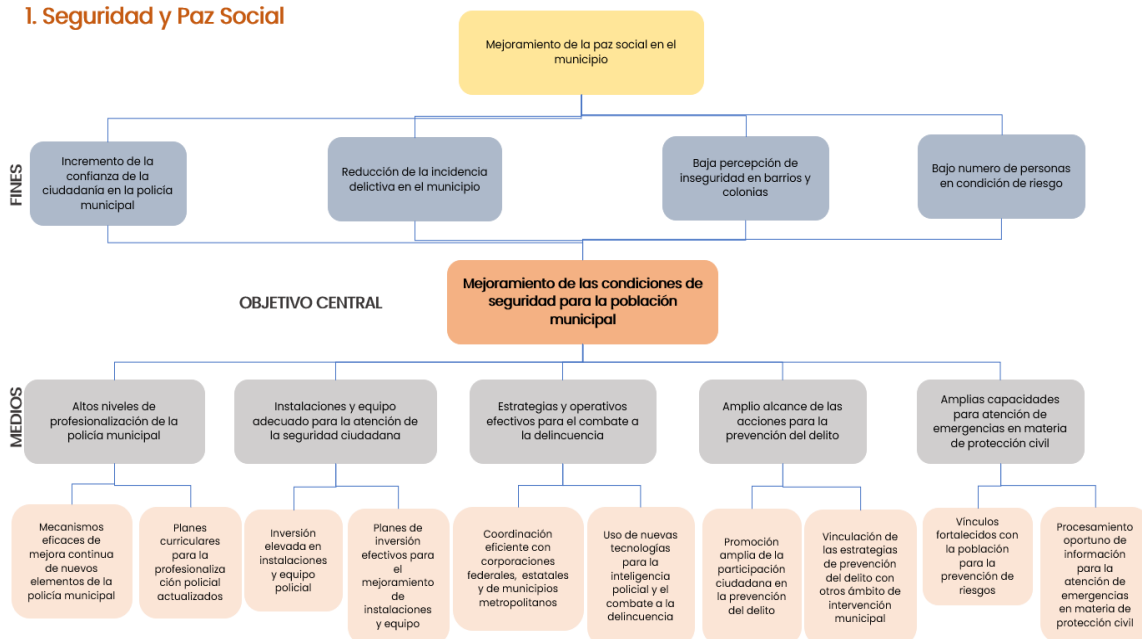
1. Seguridad y Paz Social

Mejoramiento de la paz social en el municipio

FINES

Incremento de la confianza de la ciudadanía en la policía municipal

Reducción de la incidencia delictiva en el municipio

Baja percepción de inseguridad en barrios y colonias

Bajo numero de personas en condición de riesgo

OBJETIVO CENTRAL

Mejoramiento de las condiciones de seguridad para la población municipal

MEDIOS

Altos niveles de profesionalización de la policía municipal

Instalaciones y equipo adecuado para la atención de la seguridad ciudadana

Estrategias y operativos efectivos para el combate a la delincuencia

Amplio alcance de las acciones para la prevención del delito

Amplias capacidades para atención de emergencias en materia de protección civil

Mecanismos eficaces de mejora continua de nuevos elementos de la policía municipal

Planes curriculares para la profesionalización policial actualizados

Inversión elevada en instalaciones y equipo policial

Planes de inversión efectivos para el mejoramiento de instalaciones y equipo

Coordinación eficiente con corporaciones federales, estatales y de municipios metropolitanos

Uso de nuevas tecnologías para la inteligencia policial y el combate a la delincuencia

Promoción amplia de la participación ciudadana en la prevención del delito

Vinculación de las estrategias de prevención del delito con otros ámbito de intervención municipal

Vínculos fortalecidos con la población para la prevención de riesgos

Procesamiento oportuno de información para la atención de emergencias en materia de protección civil